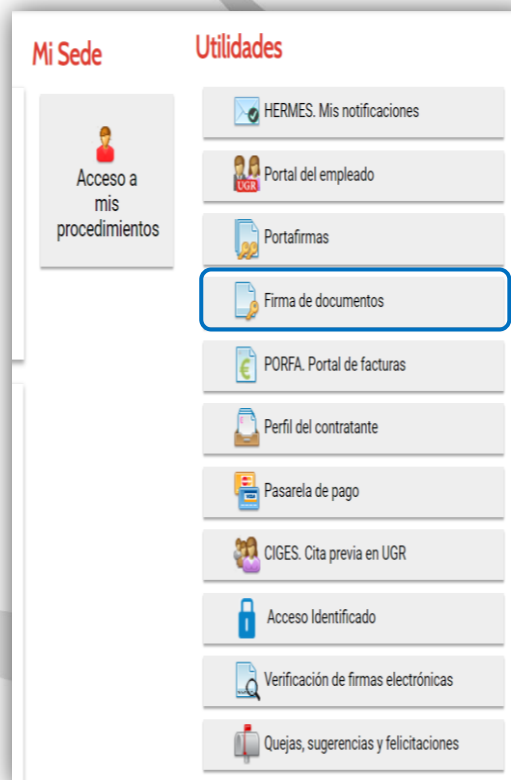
Mi Sede

Acceso a mis procedimientos

Utilidades

HERMES. Mis notificaciones

UGR Portal del empleado

Portafirmas

Firma de documentos

PORFA. Portal de facturas

Perfil del contratante

Pasarela de pago

CIGES. Cita previa en UGR

Acceso Identificado

Verificación de firmas electrónicas

Quejas, sugerencias y felicitaciones